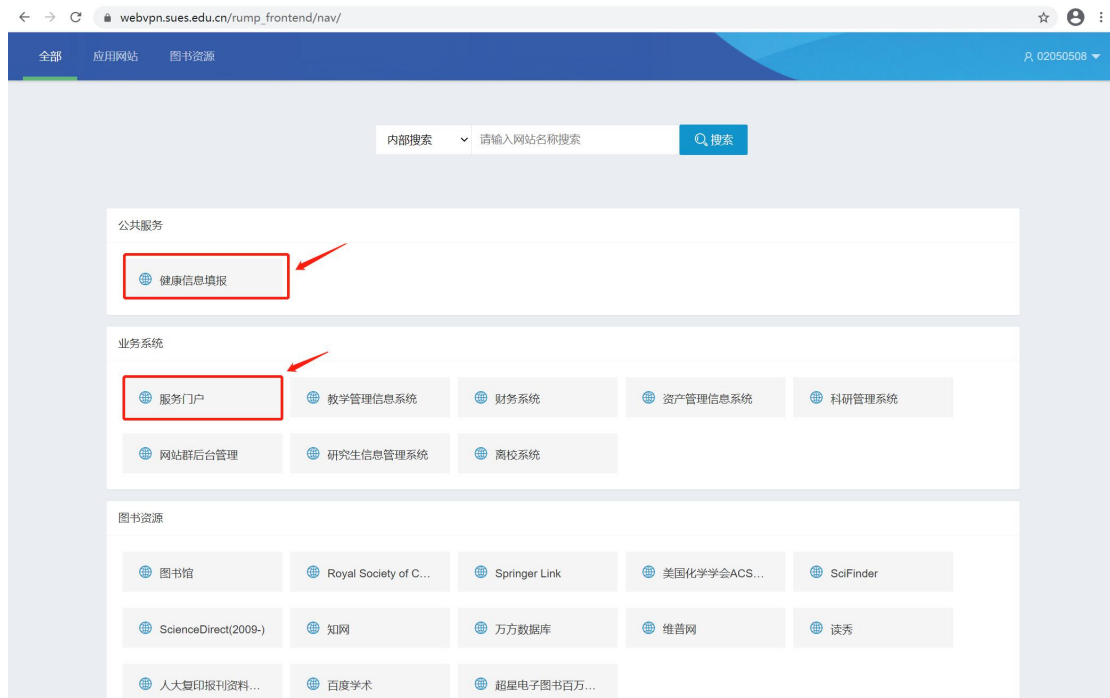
webvpn.sues.edu.cn/rump_frontend/nav/

全部 应用网站 图书资源

02050508

内部搜索 请输入网站名称搜索 搜索

公共服务

健康信息填报

业务系统

服务门户
教学管理信息系统
财务系统
资产管理信息系统
科研管理系统
网站群后台管理
研究生信息管理系统
离校系统

图书资源

图书馆
Royal Society of C...
Springer Link
美国化学学会ACS...
SciFinder
ScienceDirect(2009-)
知网
万方数据库
维普网
读秀
人大复印报刊资料...
百度学术
超星电子图书百万...